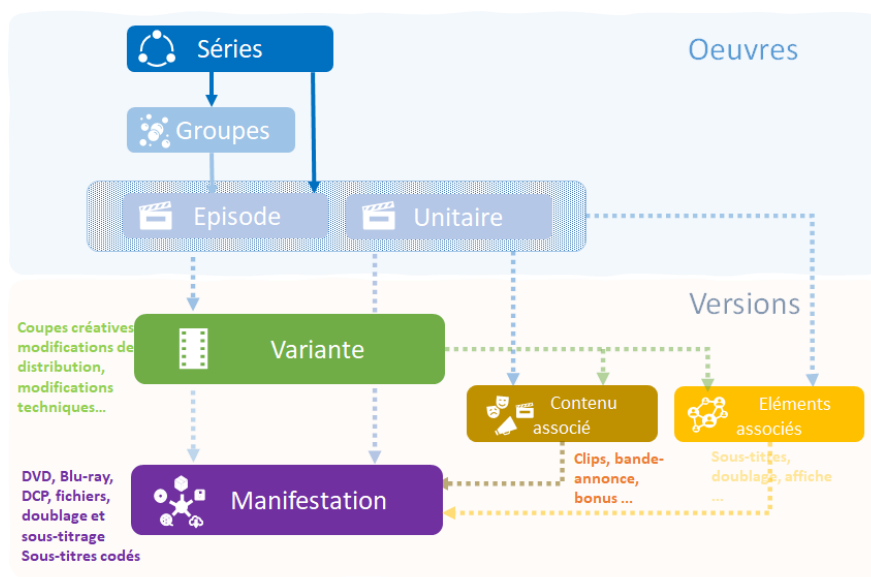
Séries

Oeuvres

Groupes

Episode

Unitaire

Versions

Coupes créatives modifications de distribution, modifications techniques...

Variante

Contenu associé

Eléments associés

Clips, bande-annonce, bonus ...

Sous-titres, doublage, affiche ...

DVD, Blu-ray, DCP, fichiers, doublage et sous-titrage Sous-titres codés

Manifestation